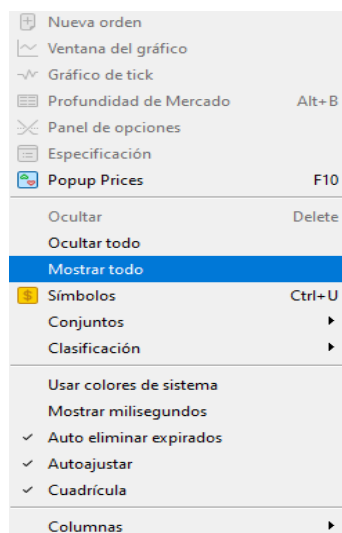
Nueva orden
Ventana del gráfico
Gráfico de tick
Profundidad de Mercado Alt+B
Panel de opciones
Especificación
Popup Prices F10

Ocultar Delete
Ocultar todo
Mostrar todo
Símbolos Ctrl+U
Conjuntos
Clasificación

Usar colores de sistema
Mostrar milisegundos
✓ Auto eliminar expirados
✓ Autoajustar
✓ Cuadrícula

Columnas